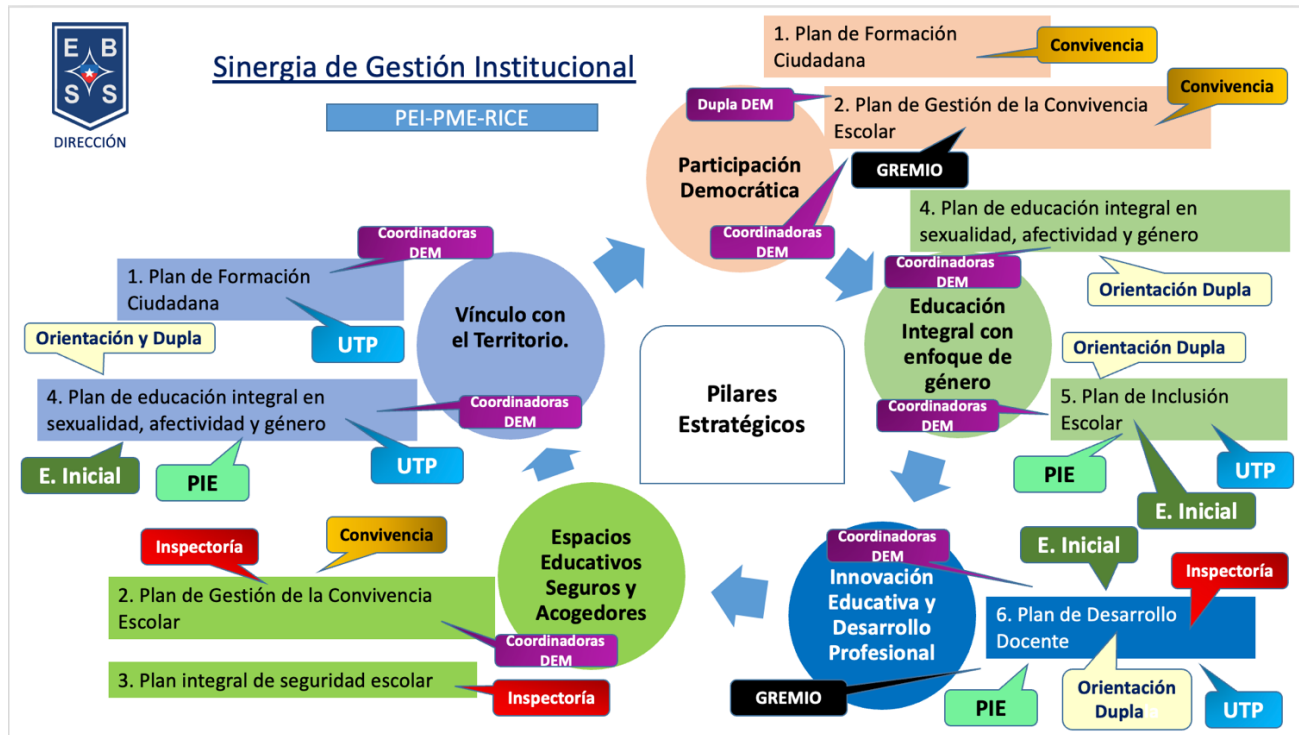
E B S S
DIRECCIÓN

Sinergia de Gestión Institucional

PEI-PME-RICE

1. Plan de Formación Ciudadana
Convivencia

Dupla DEM
2. Plan de Gestión de la Convivencia Escolar
Convivencia

Participación Democrática
GREMIO
Coordinadoras DEM

4. Plan de educación integral en sexualidad, afectividad y género
Coordinadoras DEM
Orientación Dupla

Educación Integral con enfoque de género
Coordinadoras DEM
Orientación Dupla
5. Plan de Inclusión Escolar
PIE
UTP
E. Inicial

Coordinadoras DEM
1. Plan de Formación Ciudadana
UTP
Vínculo con el Territorio.
Orientación y Dupla
4. Plan de educación integral en sexualidad, afectividad y género
Coordinadoras DEM
UTP
E. Inicial
PIE

Pilares Estratégicos

Inspectoría
Convivencia
2. Plan de Gestión de la Convivencia Escolar
Espacios Educativos Seguros y Acogedores
Coordinadoras DEM
3. Plan integral de seguridad escolar
Inspectoría

Coordinadoras DEM
Innovación Educativa y Desarrollo Profesional
E. Inicial
Inspectoría
6. Plan de Desarrollo Docente
GREMIO
PIE
Orientación Dupla
UTP